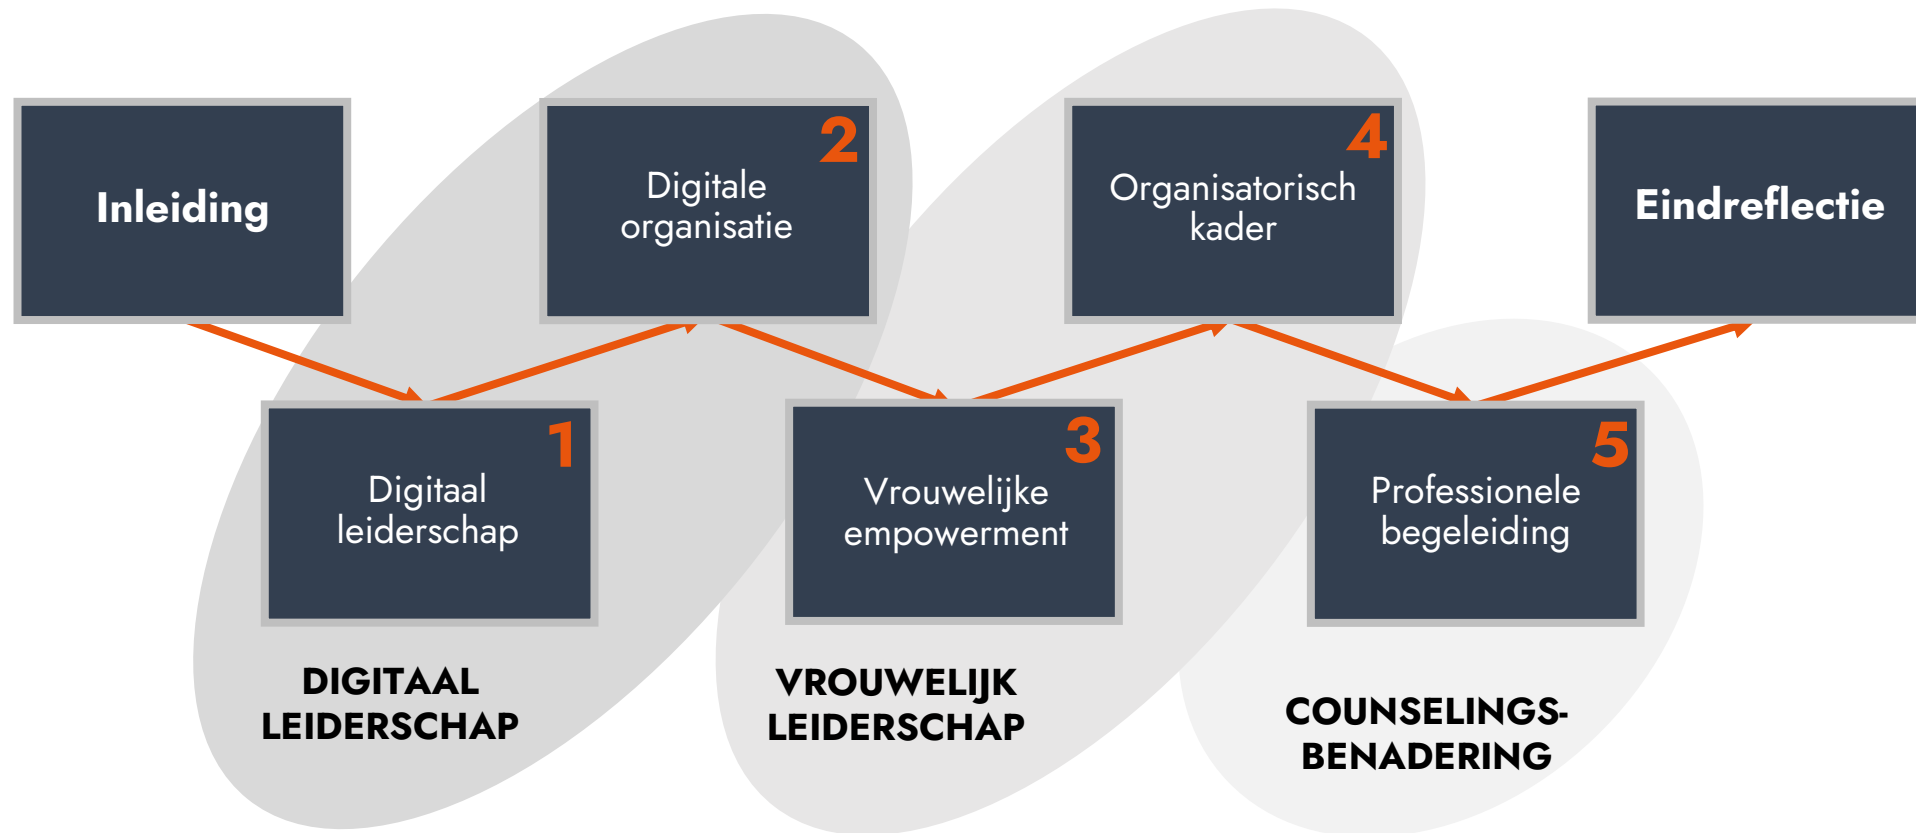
Inleiding

2
Digitale organisatie

4
Organisatorisch kader

Eindreflectie

1
Digitaal leiderschap

3
Vrouwelijke empowerment

5
Professionele begeleiding

DIGITAAL LEIDERSCHAP

VROUWELIJK LEIDERSCHAP

COUNSELINGS-BENADERING